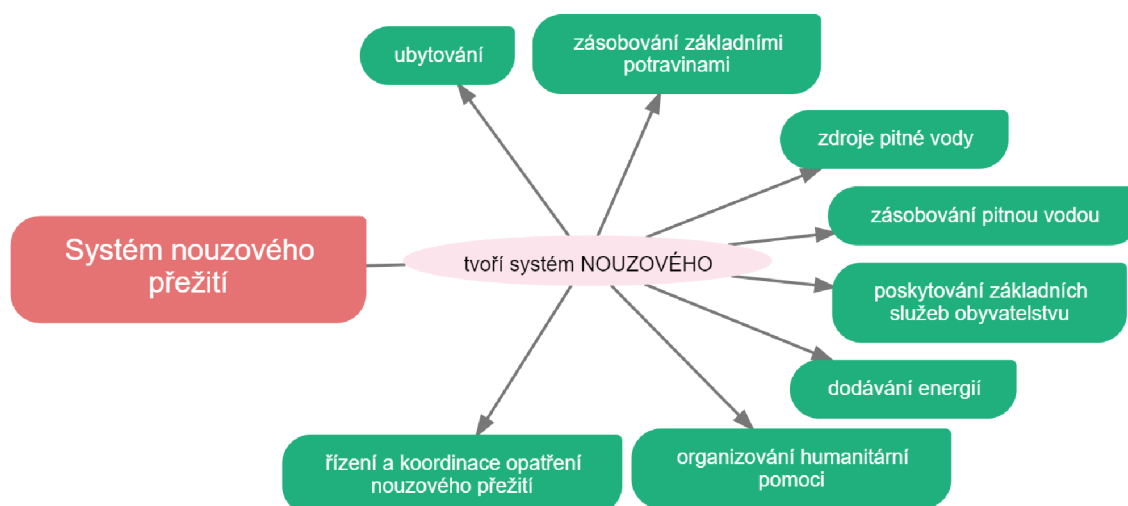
Systém nouzového přežití

tvoří systém NOUZOVÉHO

ubytování

zásobování základními potravinami

zdroje pitné vody

zásobování pitnou vodou

poskytování základních služeb obyvatelstvu

dodávání energií

organizování humanitární pomoci

řízení a koordinace opatření nouzového přežití